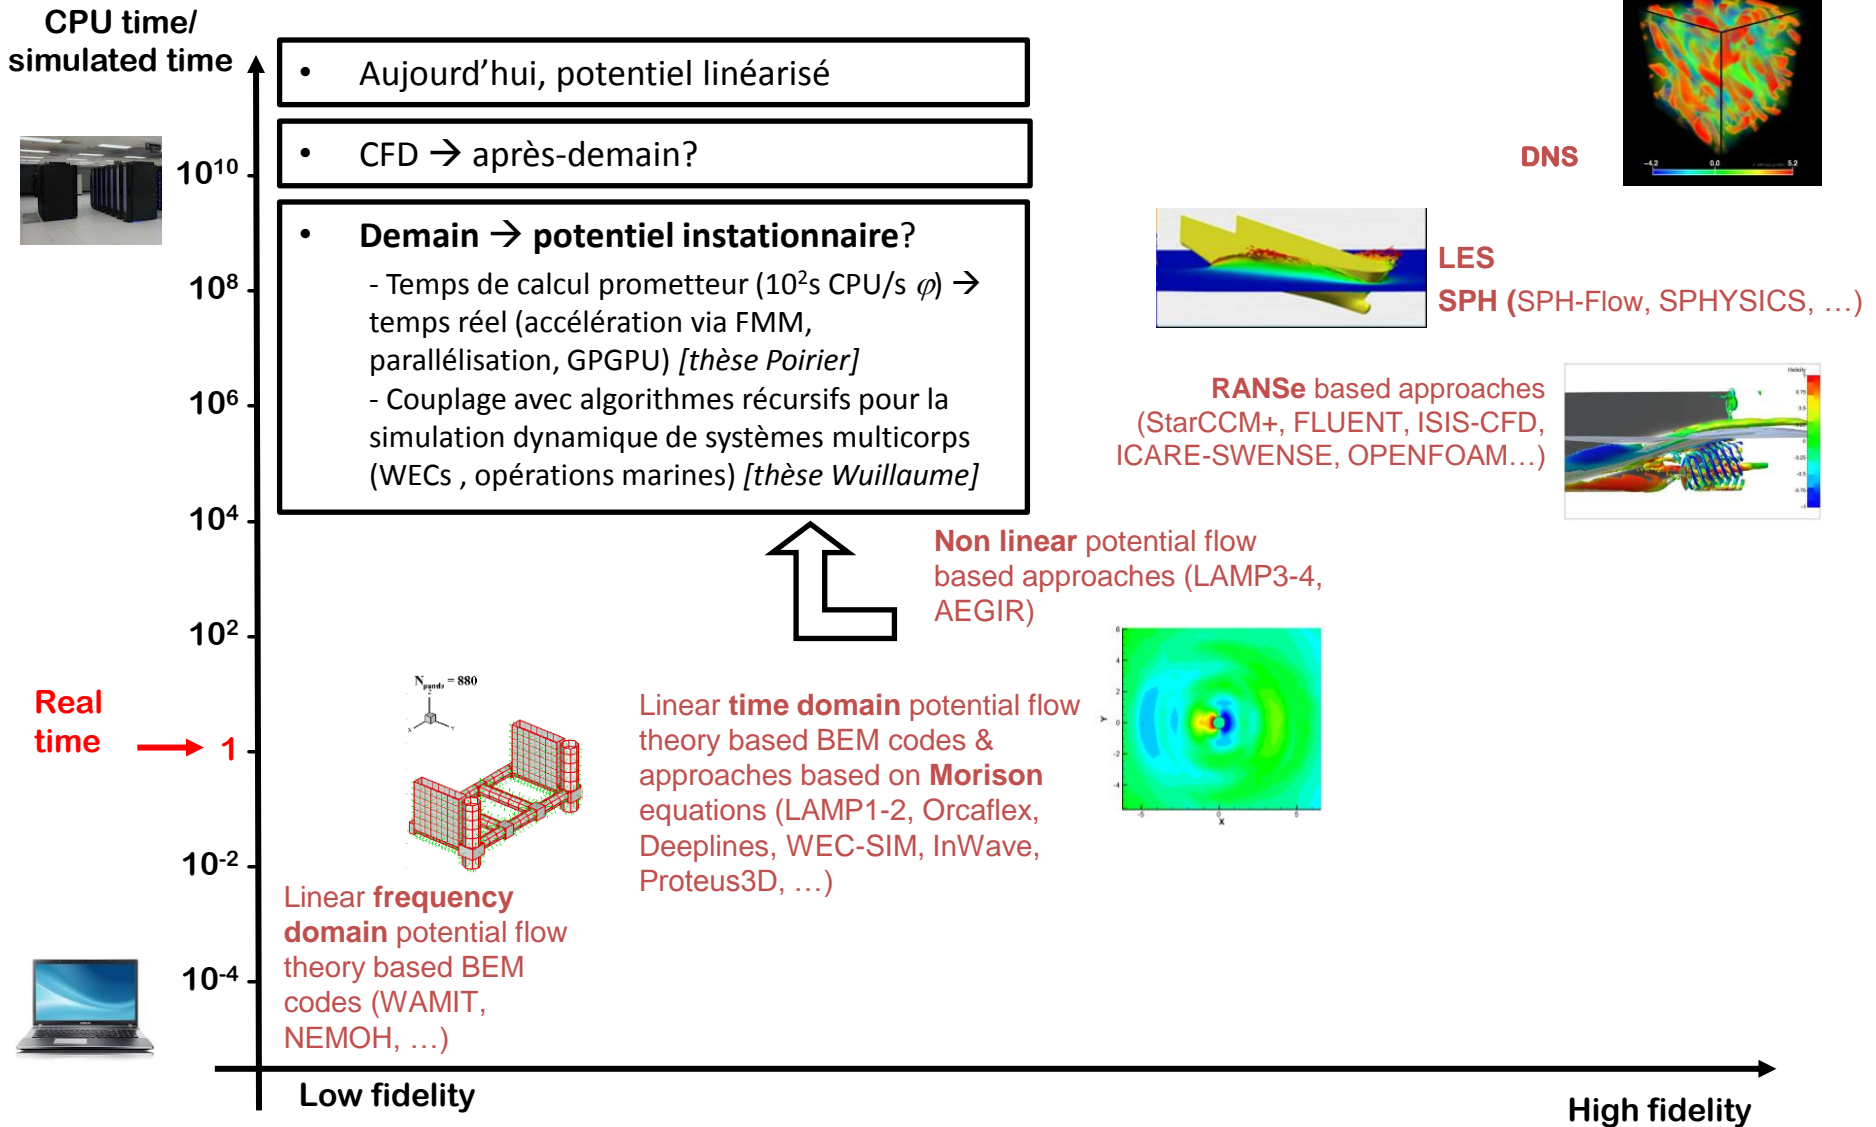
CPU time/ simulated time

• Aujourd'hui, potentiel linéarisé

• CFD → après-demain?

• **Demain → potentiel instationnaire**?

- Temps de calcul prometteur ($10^2$s CPU/s $\varphi$) → temps réel (accélération via FMM, parallélisation, GPGPU) *[thèse Poirier]*
- Couplage avec algorithmes récursifs pour la simulation dynamique de systèmes multicorps (WECs , opérations marines) *[thèse Wuillaume]*

DNS

-4.2 0.0 5.2

LES

SPH (SPH-Flow, SPHYSICS, …)

RANSe based approaches (StarCCM+, FLUENT, ISIS-CFD, ICARE-SWENSE, OPENFOAM…)

Non linear potential flow based approaches (LAMP3-4, AEGIR)

$10^{10}$

$10^8$

$10^6$

$10^4$

$10^2$

Real time → 1

$10^{-2}$

$10^{-4}$

$N_{panels} = 880$

Linear time domain potential flow theory based BEM codes & approaches based on Morison equations (LAMP1-2, Orcaflex, Deeplines, WEC-SIM, InWave, Proteus3D, …)

Linear frequency domain potential flow theory based BEM codes (WAMIT, NEMOH, …)

Low fidelity

High fidelity